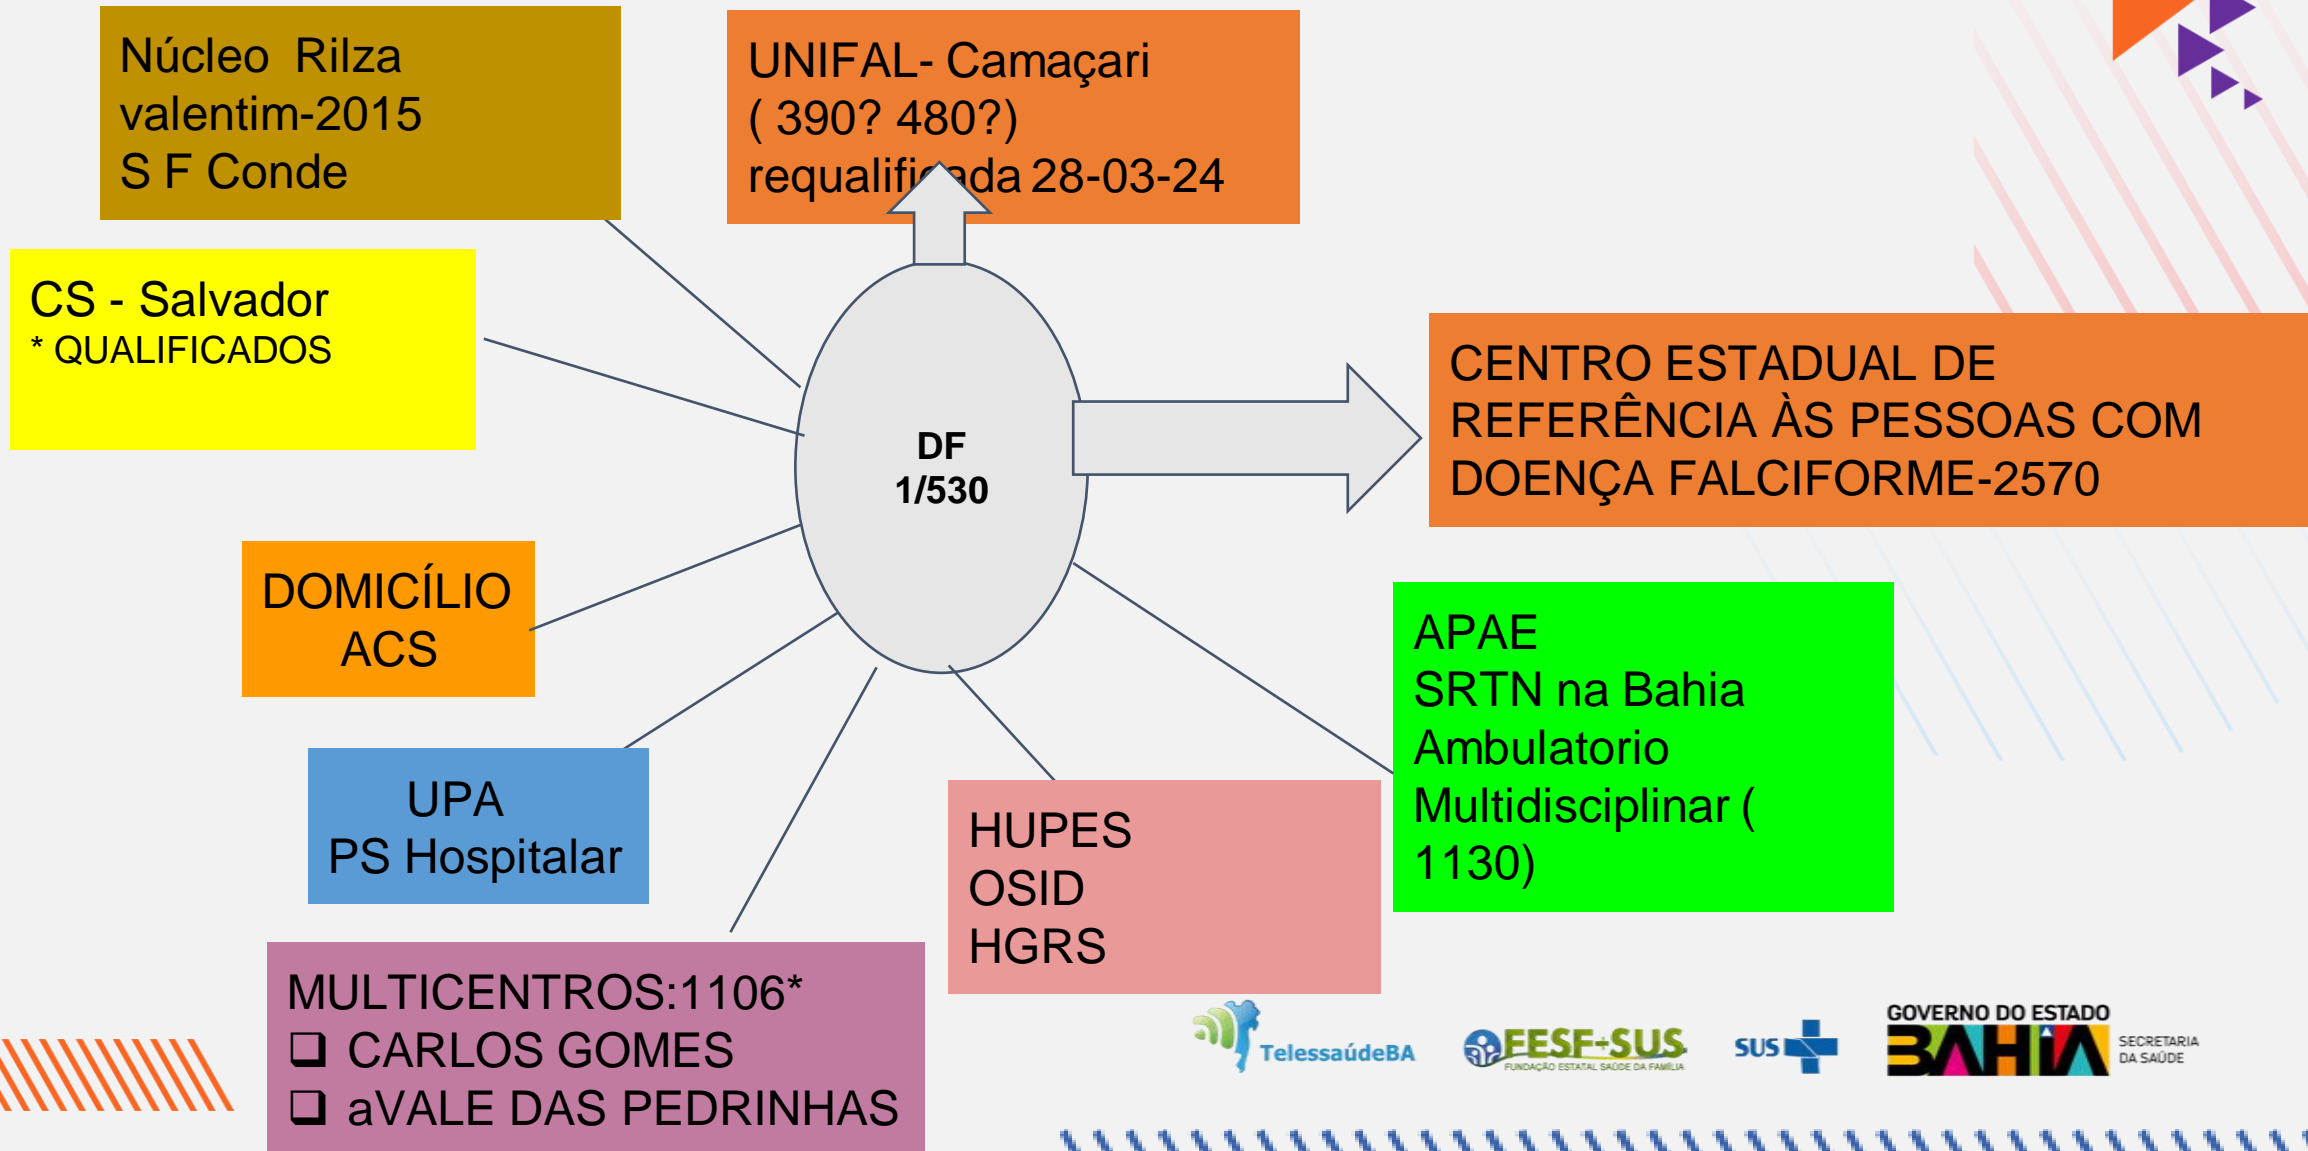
Núcleo Rilza valentim-2015
S F Conde

UNIFAL- Camaçari
( 390? 480?)
requalifi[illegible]da 28-03-24

CS - Salvador
* QUALIFICADOS

DF
1/530

CENTRO ESTADUAL DE REFERÊNCIA ÀS PESSOAS COM DOENÇA FALCIFORME-2570

DOMICÍLIO
ACS

APAE
SRTN na Bahia
Ambulatorio Multidisciplinar ( 1130)

UPA
PS Hospitalar

HUPES
OSID
HGRS

MULTICENTROS:1106*
❑ CARLOS GOMES
❑ aVALE DAS PEDRINHAS

TelessaúdeBA
FESF-SUS
FUNDAÇÃO ESTATAL SAÚDE DA FAMÍLIA
SUS
GOVERNO DO ESTADO
BAHIA
SECRETARIA DA SAÚDE